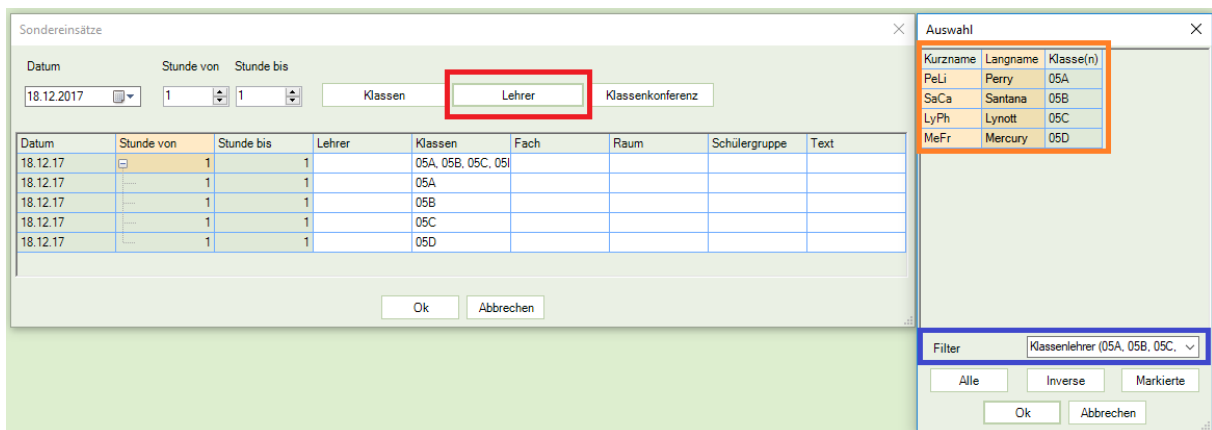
Sondereinsätze

Datum
18.12.2017

Stunde von
1

Stunde bis
1

Klassen
Lehrer
Klassenkonferenz

| Datum | Stunde von | Stunde bis | Lehrer | Klassen | Fach | Raum | Schülergruppe | Text |
|---|---|---|---|---|---|---|---|---|
| 18.12.17 | 1 | 1 | | 05A, 05B, 05C, 05I | | | | |
| 18.12.17 | 1 | 1 | | 05A | | | | |
| 18.12.17 | 1 | 1 | | 05B | | | | |
| 18.12.17 | 1 | 1 | | 05C | | | | |
| 18.12.17 | 1 | 1 | | 05D | | | | |

Ok
Abbrechen

Auswahl

| Kurzname | Langname | Klasse(n) |
|---|---|---|
| PeLi | Perry | 05A |
| SaCa | Santana | 05B |
| LyPh | Lynott | 05C |
| MeFr | Mercury | 05D |

Filter
Klassenlehrer (05A, 05B, 05C,

Alle
Inverse
Markierte

Ok
Abbrechen